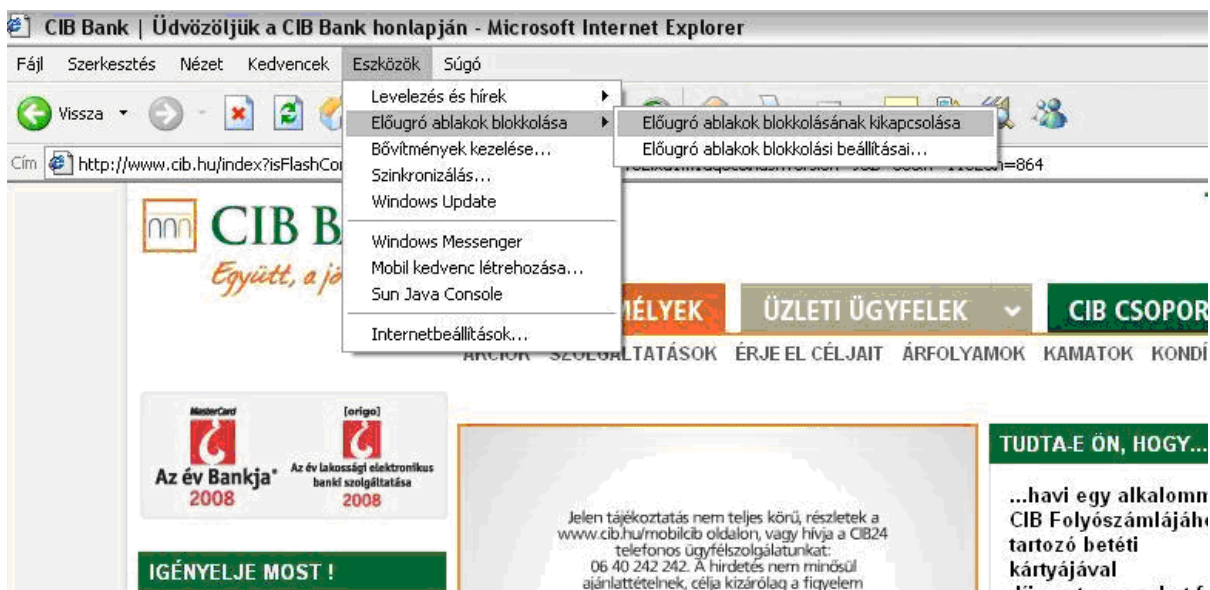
CIB Bank | Üdvözöljük a CIB Bank honlapján - Microsoft Internet Explorer

Fájl Szerkesztés Nézet Kedvencek Eszközök Súgó

Vissza

Cím http://www.cib.hu/index?isFlashCo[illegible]=864

Levelezés és hírek
Előugró ablakok blokkolása
Bővítmények kezelése...
Szinkronizálás...
Windows Update
Windows Messenger
Mobil kedvenc létrehozása...
Sun Java Console
Internetbeállítások...

Előugró ablakok blokkolásának kikapcsolása
Előugró ablakok blokkolási beállításai...

CIB B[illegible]

Együtt, a jó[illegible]

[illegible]MÉLYEK ÜZLETI ÜGYFELEK CIB CSOPOR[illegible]

AKCIÓK SZOLGÁLTATÁSOK ÉRJE EL CÉLJAIT ÁRFOLYAMOK KAMATOK KONDÍ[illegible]

MasterCard
Az év Bankja* 2008

[origo]
Az év lakossági elektronikus banki szolgáltatása 2008

IGÉNYELJE MOST !

Jelen tájékoztatás nem teljes körű, részletek a www.cib.hu/mobilcib oldalon, vagy hívja a CIB24 telefonos ügyfélszolgálatunkat: 06 40 242 242. A hirdetés nem minősül ajánlattételnek, célja kizárólag a figyelem

TUDTA-E ÖN, HOGY...

...havi egy alkalomm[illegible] CIB Folyószámlájáh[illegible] tartozó betéti kártyájával